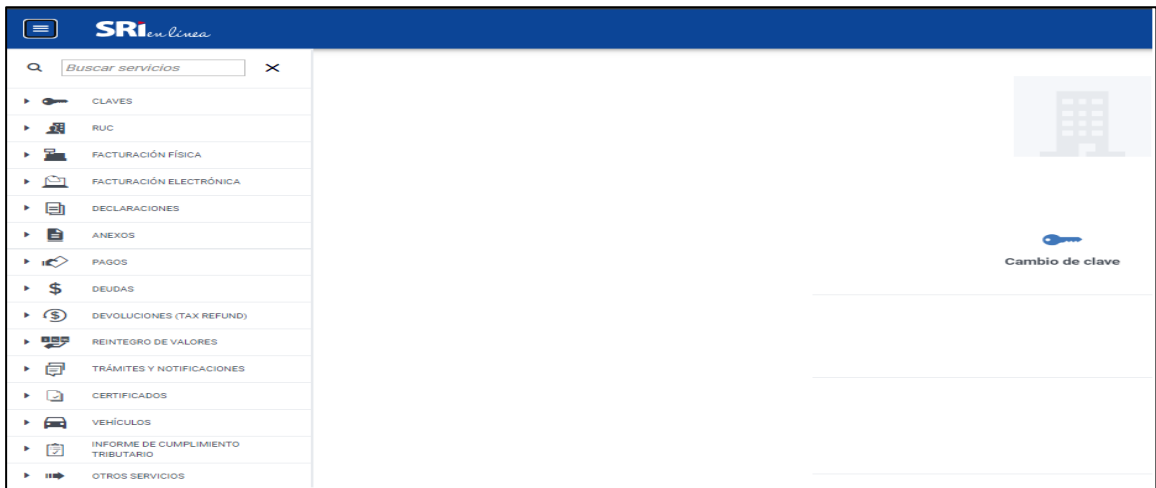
SRI en línea

Buscar servicios

CLAVES
RUC
FACTURACIÓN FÍSICA
FACTURACIÓN ELECTRÓNICA
DECLARACIONES
ANEXOS
PAGOS
DEUDAS
DEVOLUCIONES (TAX REFUND)
REINTEGRO DE VALORES
TRÁMITES Y NOTIFICACIONES
CERTIFICADOS
VEHÍCULOS
INFORME DE CUMPLIMIENTO TRIBUTARIO
OTROS SERVICIOS

Cambio de clave